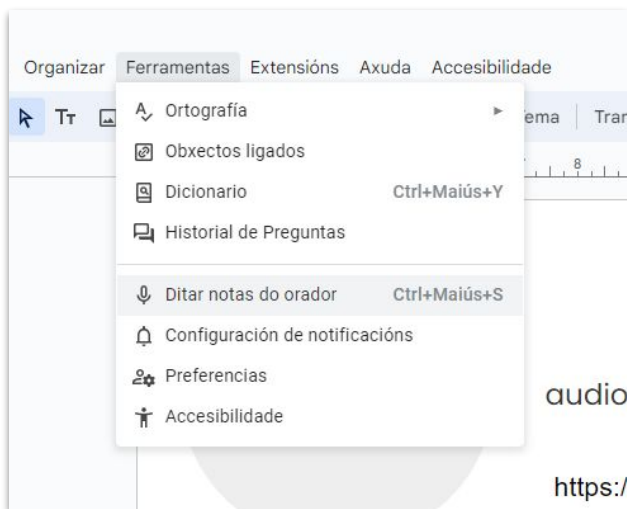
Organizar Ferramentas Extensións Axuda Accesibilidade

Ortografía
Obxectos ligados
Dicionario Ctrl+Maiús+Y
Historial de Preguntas
Ditar notas do orador Ctrl+Maiús+S
Configuración de notificacións
Preferencias
Accesibilidade

ema Trar
8

audio

https:/